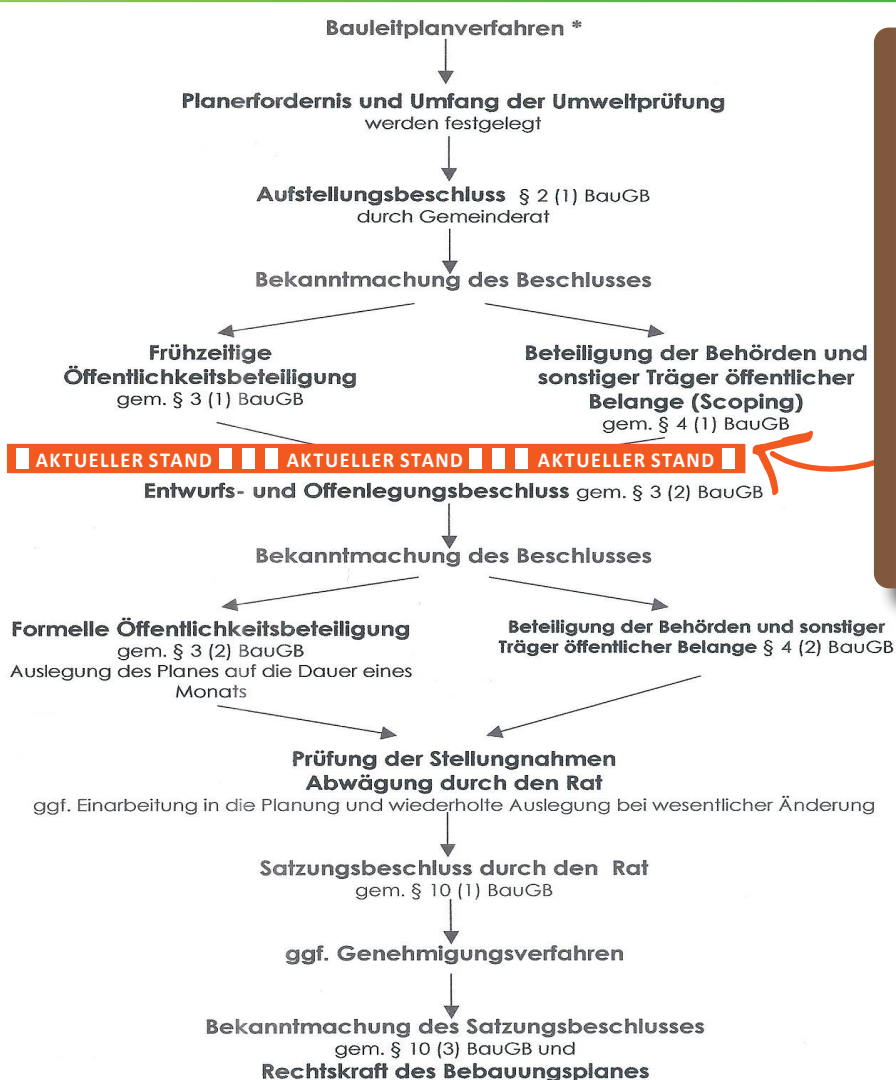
Bauleitplanverfahren *

Planerfordernis und Umfang der Umweltprüfung
werden festgelegt

Aufstellungsbeschluss § 2 (1) BauGB
durch Gemeinderat

Bekanntmachung des Beschlusses

Frühzeitige Öffentlichkeitsbeteiligung
gem. § 3 (1) BauGB

Beteiligung der Behörden und sonstiger Träger öffentlicher Belange (Scoping)
gem. § 4 (1) BauGB

AKTUELLER STAND AKTUELLER STAND AKTUELLER STAND

Entwurfs- und Offenlegungsbeschluss gem. § 3 (2) BauGB

Bekanntmachung des Beschlusses

Formelle Öffentlichkeitsbeteiligung
gem. § 3 (2) BauGB
Auslegung des Planes auf die Dauer eines Monats

Beteiligung der Behörden und sonstiger Träger öffentlicher Belange § 4 (2) BauGB

Prüfung der Stellungnahmen
Abwägung durch den Rat
ggf. Einarbeitung in die Planung und wiederholte Auslegung bei wesentlicher Änderung

Satzungsbeschluss durch den Rat
gem. § 10 (1) BauGB

ggf. Genehmigungsverfahren

Bekanntmachung des Satzungsbeschlusses
gem. § 10 (3) BauGB und
Rechtskraft des Bebauungsplanes